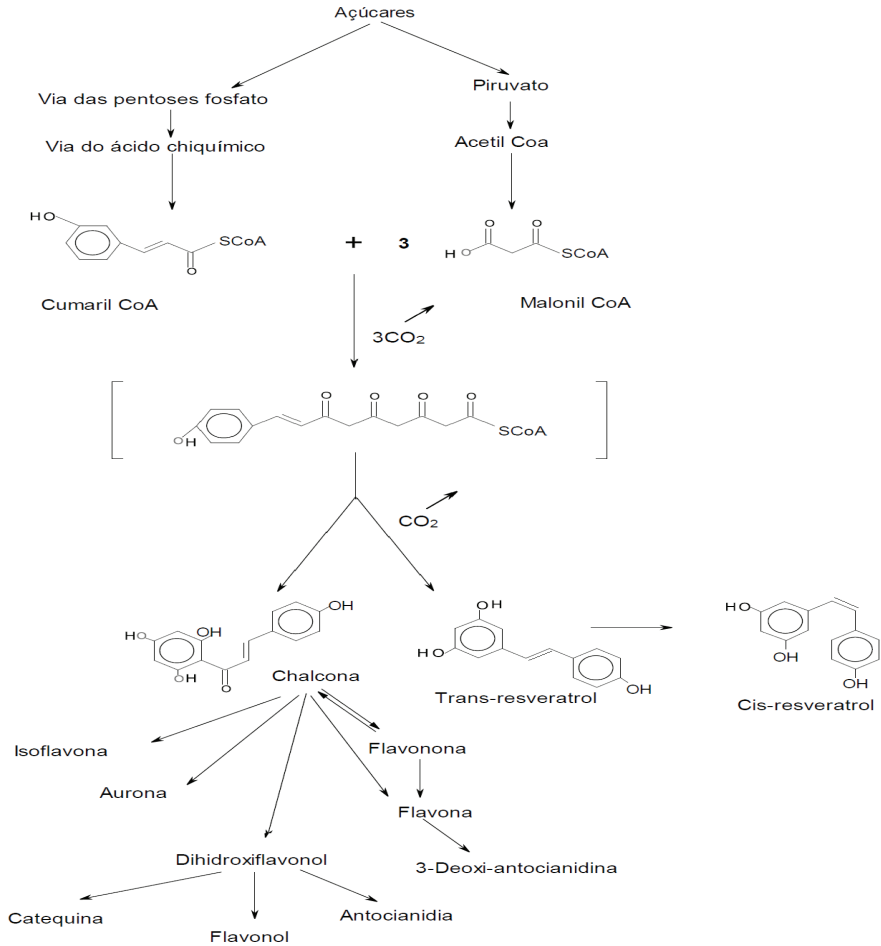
Açúcares

Via das pentoses fosfato

Via do ácido chiquímico

Piruvato

Acetil Coa

HO

SCoA

+ 3

O

H O

O

SCoA

Cumaril CoA

Malonil CoA

$3CO_2$

O O O O

OH

SCoA

$CO_2$

OH

HO OH

OH O

Chalcona

OH

HO

Trans-resveratrol

OH

HO

HO

OH

OH

Cis-resveratrol

Isoflavona

Aurona

Flavonona

Flavona

Dihidroxiflavonol

3-Deoxi-antocianidina

Catequina

Flavonol

Antocianidia